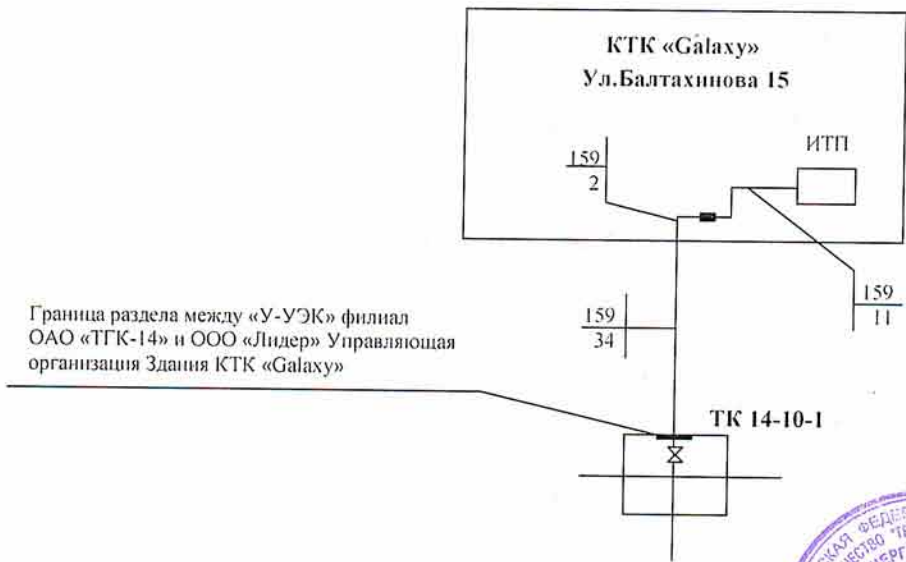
КТК «Galaxy»
Ул.Балтахинова 15

ИТП

$\frac{159}{2}$

$\frac{159}{11}$

$\frac{159}{34}$

Граница раздела между «У-УЭК» филиал ОАО «ТГК-14» и ООО «Лидер» Управляющая организация Здания КТК «Galaxy»

ТК 14-10-1

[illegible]